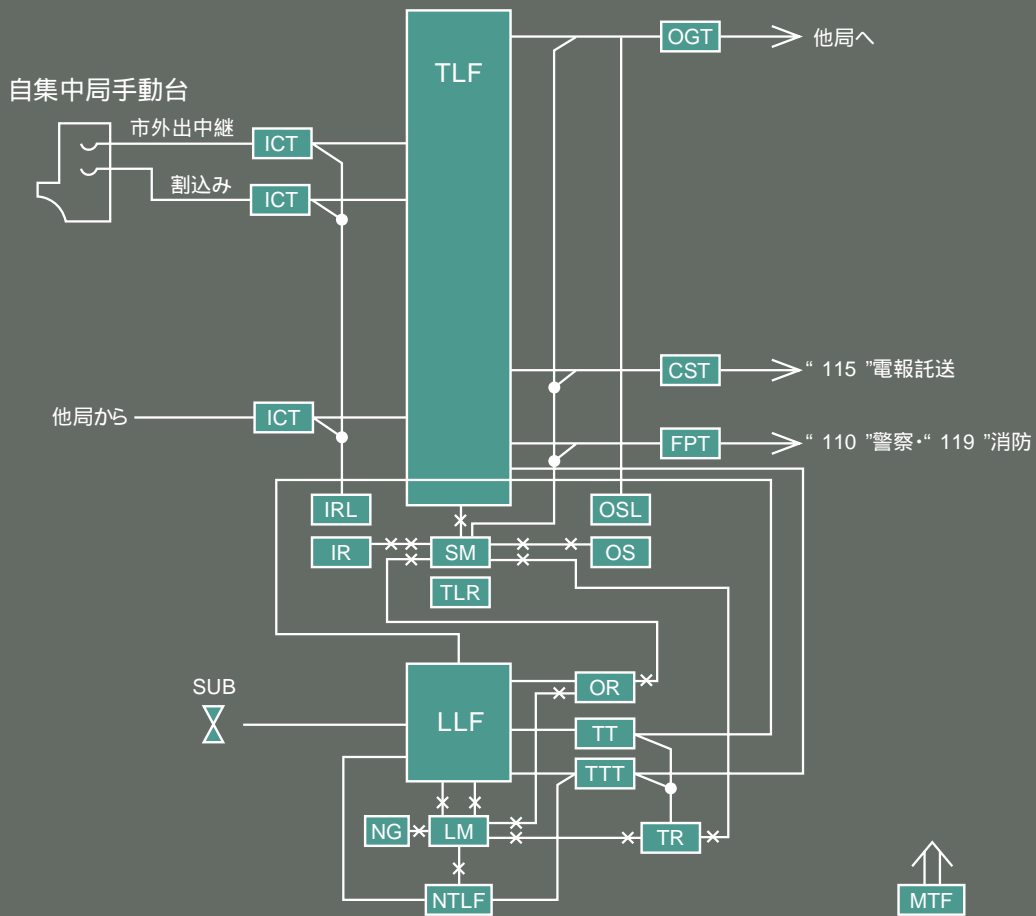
自集中局手動台

市外出中継

割込み

ICT

ICT

TLF

OGT

他局へ

CST

“ 115 ”電報託送

他局から

ICT

FPT

“ 110 ”警察・“ 119 ”消防

IRL

OSL

IR

SM

OS

TLR

SUB

LLF

OR

TT

TTT

NG

LM

TR

NTLF

MTF